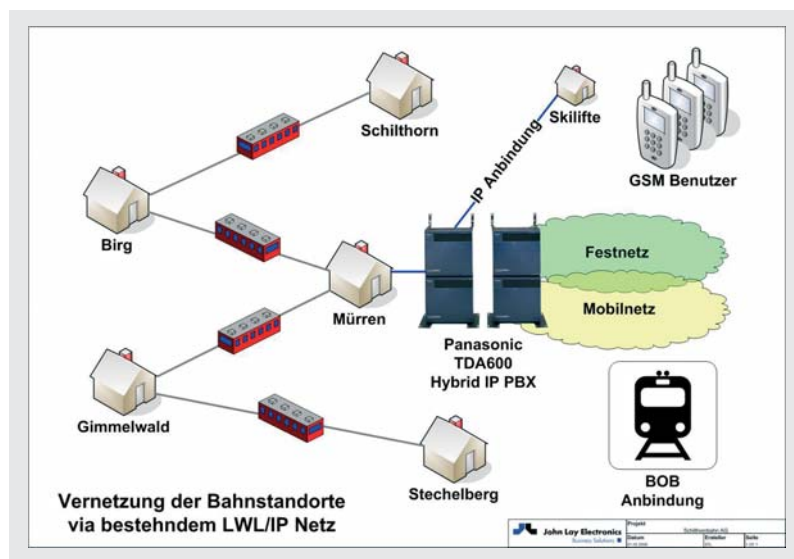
Schilthorn

Skilifte

IP Anbindung

GSM Benutzer

Birg

Festnetz

Mürren

Mobilnetz

Panasonic
TDA600
Hybrid IP PBX

Gimmelwald

BOB
Anbindung

Stechelberg

Vernetzung der Bahnstandorte
via bestehndem LWL/IP Netz

John Lay Electronics
Business Solutions

| Projekt | Schilthornbahn AG | | |
|---|---|---|---|
| Datum | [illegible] | Ersteller | Seite |
| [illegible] | | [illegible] | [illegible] |